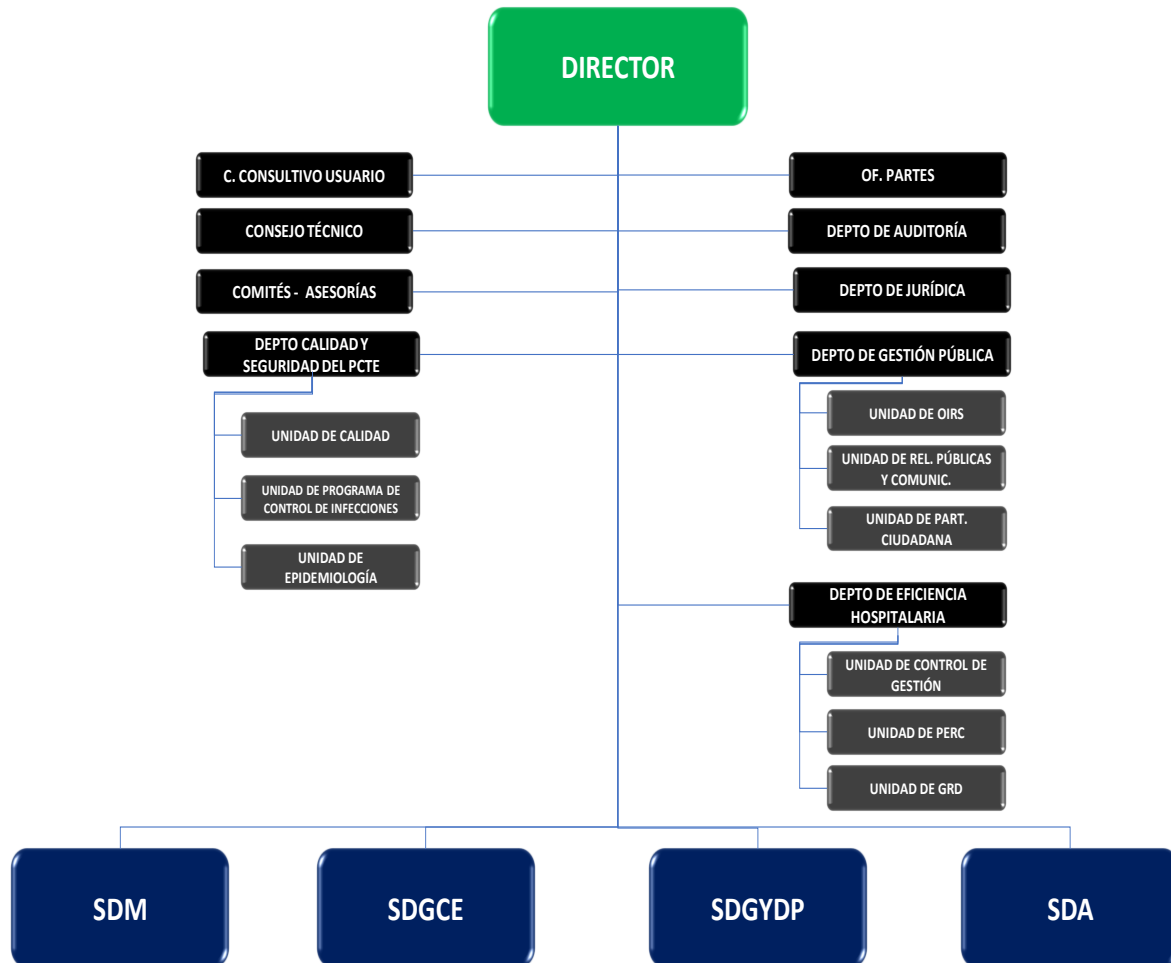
DIRECTOR

C. CONSULTIVO USUARIO

CONSEJO TÉCNICO

COMITÉS - ASESORÍAS

DEPTO CALIDAD Y SEGURIDAD DEL PCTE

UNIDAD DE CALIDAD

UNIDAD DE PROGRAMA DE CONTROL DE INFECCIONES

UNIDAD DE EPIDEMIOLOGÍA

OF. PARTES

DEPTO DE AUDITORÍA

DEPTO DE JURÍDICA

DEPTO DE GESTIÓN PÚBLICA

UNIDAD DE OIRS

UNIDAD DE REL. PÚBLICAS Y COMUNIC.

UNIDAD DE PART. CIUDADANA

DEPTO DE EFICIENCIA HOSPITALARIA

UNIDAD DE CONTROL DE GESTIÓN

UNIDAD DE PERC

UNIDAD DE GRD

SDM

SDGCE

SDGYDP

SDA